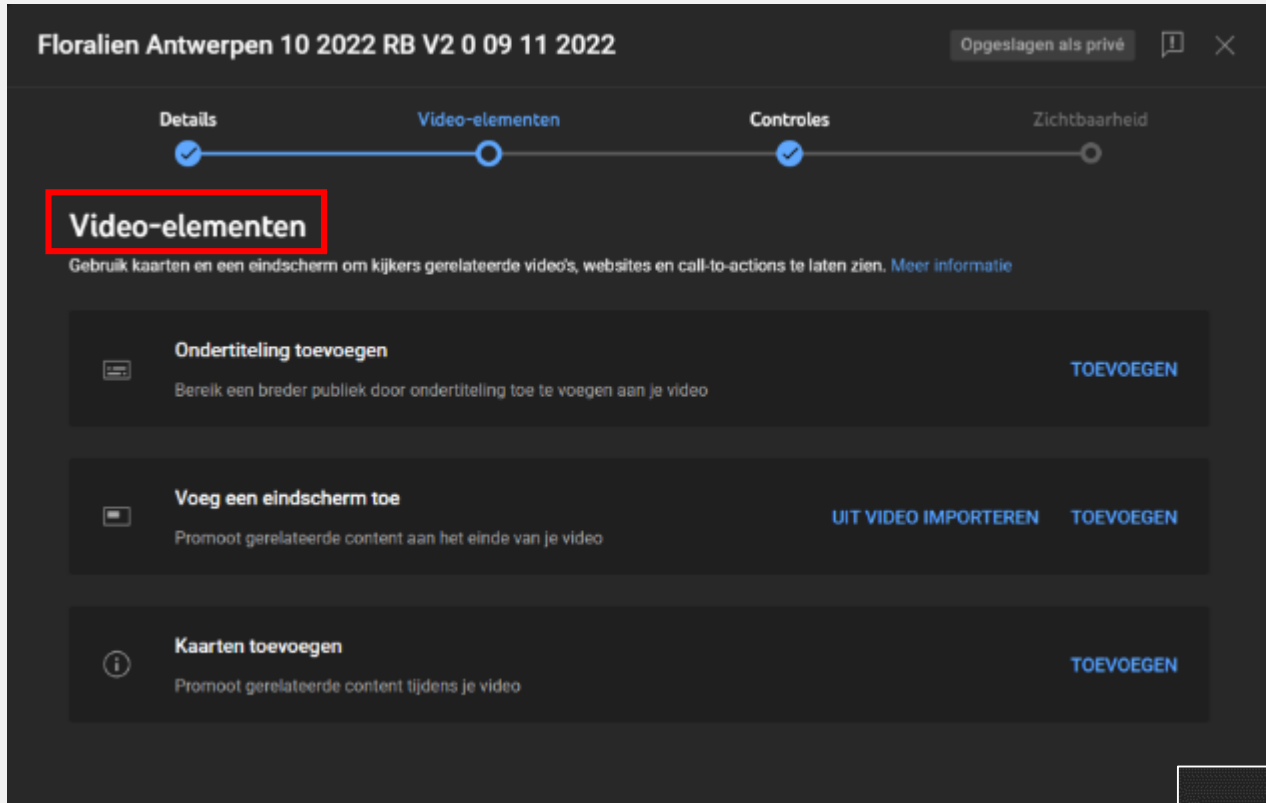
Floralien Antwerpen 10 2022 RB V2 0 09 11 2022

Opgeslagen als privé

Details

Video-elementen

Controles

Zichtbaarheid

Video-elementen

Gebruik kaarten en een eindscherm om kijkers gerelateerde video's, websites en call-to-actions te laten zien. Meer informatie

Ondertiteling toevoegen

Bereik een breder publiek door ondertiteling toe te voegen aan je video

TOEVOEGEN

Voeg een eindscherm toe

Promoot gerelateerde content aan het einde van je video

UIT VIDEO IMPORTEREN

TOEVOEGEN

Kaarten toevoegen

Promoot gerelateerde content tijdens je video

TOEVOEGEN